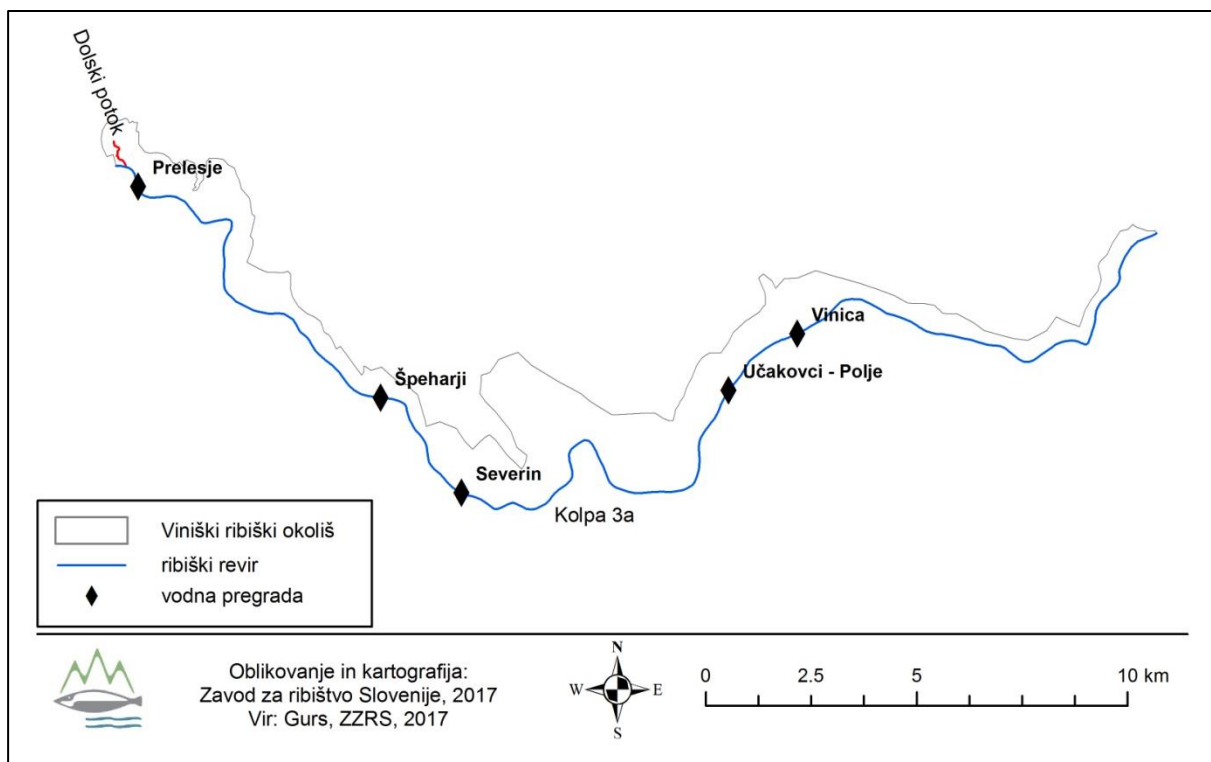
Dolski potok

Prelesje

Vinica

Učakovci - Polje

Špeharji

Severin

Kolpa 3a

Viniški ribiški okoliš
ribiški revir
vodna pregrada

Oblikovanje in kartografija:
Zavod za ribištvo Slovenije, 2017
Vir: Gurs, ZZRS, 2017

N
W E
S

0 2.5 5 10 km